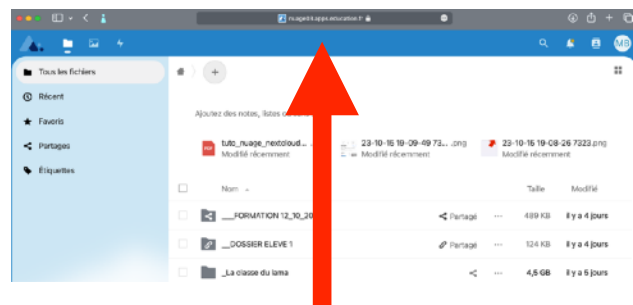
nuage03.apps.education.fr

MB

Tous les fichiers

Récent

Favoris

Partages

Étiquettes

+

Ajoutez des notes, listes o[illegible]

tuto_nuage_nextcloud... Modifié récemment

23-10-16 19-09-49 73... .png Modifié récemment

23-10-16 19-08-26 7323.png Modifié récemment

| | Nom | | | Taille | Modifié |
|---|---|---|---|---|---|
| | ___FORMATION 12_10_20 | Partagé | ··· | 489 KB | il y a 4 jours |
| | ___DOSSIER ELEVE 1 | Partagé | ··· | 124 KB | il y a 4 jours |
| | _La classe du lama | | ··· | 4,5 GB | il y a 5 jours |